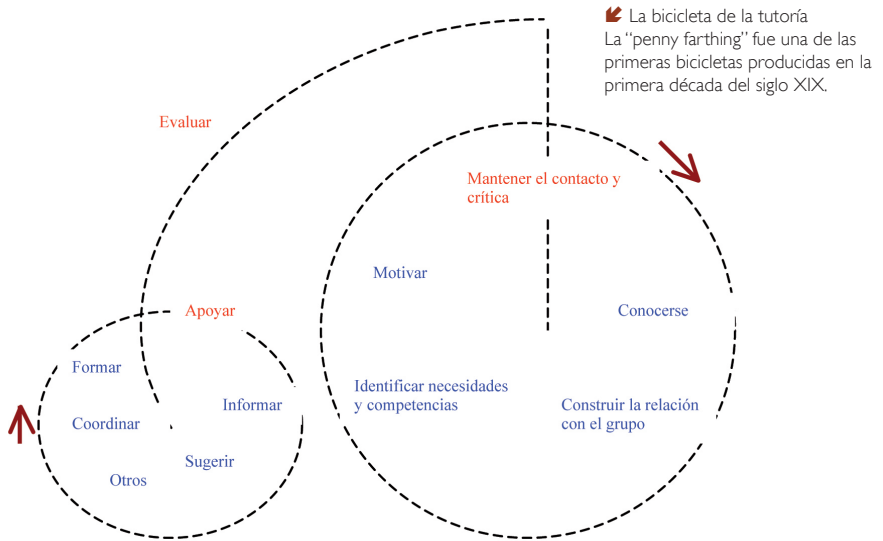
La bicicleta de la tutoría
La "penny farthing" fue una de las primeras bicicletas producidas en la primera década del siglo XIX.

Evaluar

Mantener el contacto y crítica

Motivar

Conocerse

Apoyar

Formar

Informar

Identificar necesidades y competencias

Construir la relación con el grupo

Coordinar

Sugerir

Otros